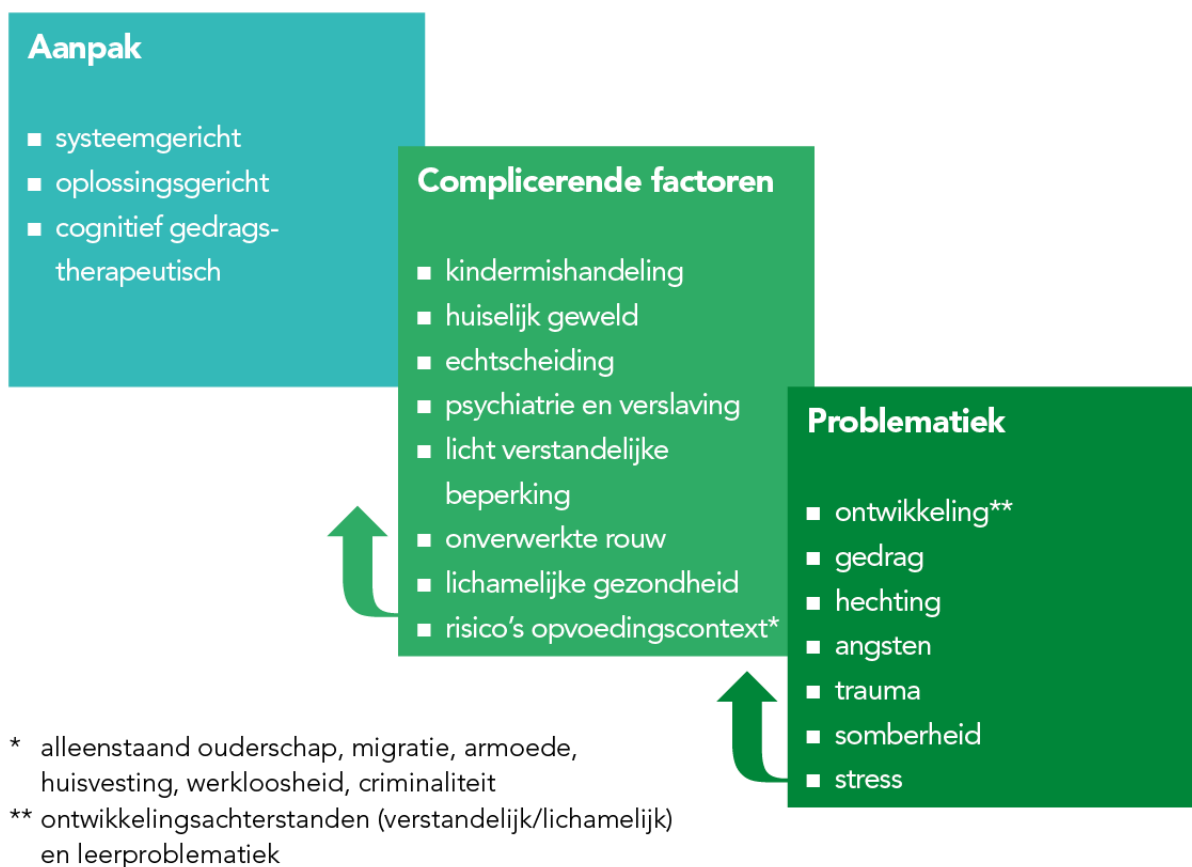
Aanpak

■ systeemgericht
■ oplossingsgericht
■ cognitief gedragstherapeutisch

Complicerende factoren

■ kindermishandeling
■ huiselijk geweld
■ echtscheiding
■ psychiatrie en verslaving
■ licht verstandelijke beperking
■ onverwerkte rouw
■ lichamelijke gezondheid
■ risico's opvoedingscontext*

Problematiek

■ ontwikkeling**
■ gedrag
■ hechting
■ angsten
■ trauma
■ somberheid
■ stress

* alleenstaand ouderschap, migratie, armoede, huisvesting, werkloosheid, criminaliteit
** ontwikkelingsachterstanden (verstandelijk/lichamelijk) en leerproblematiek